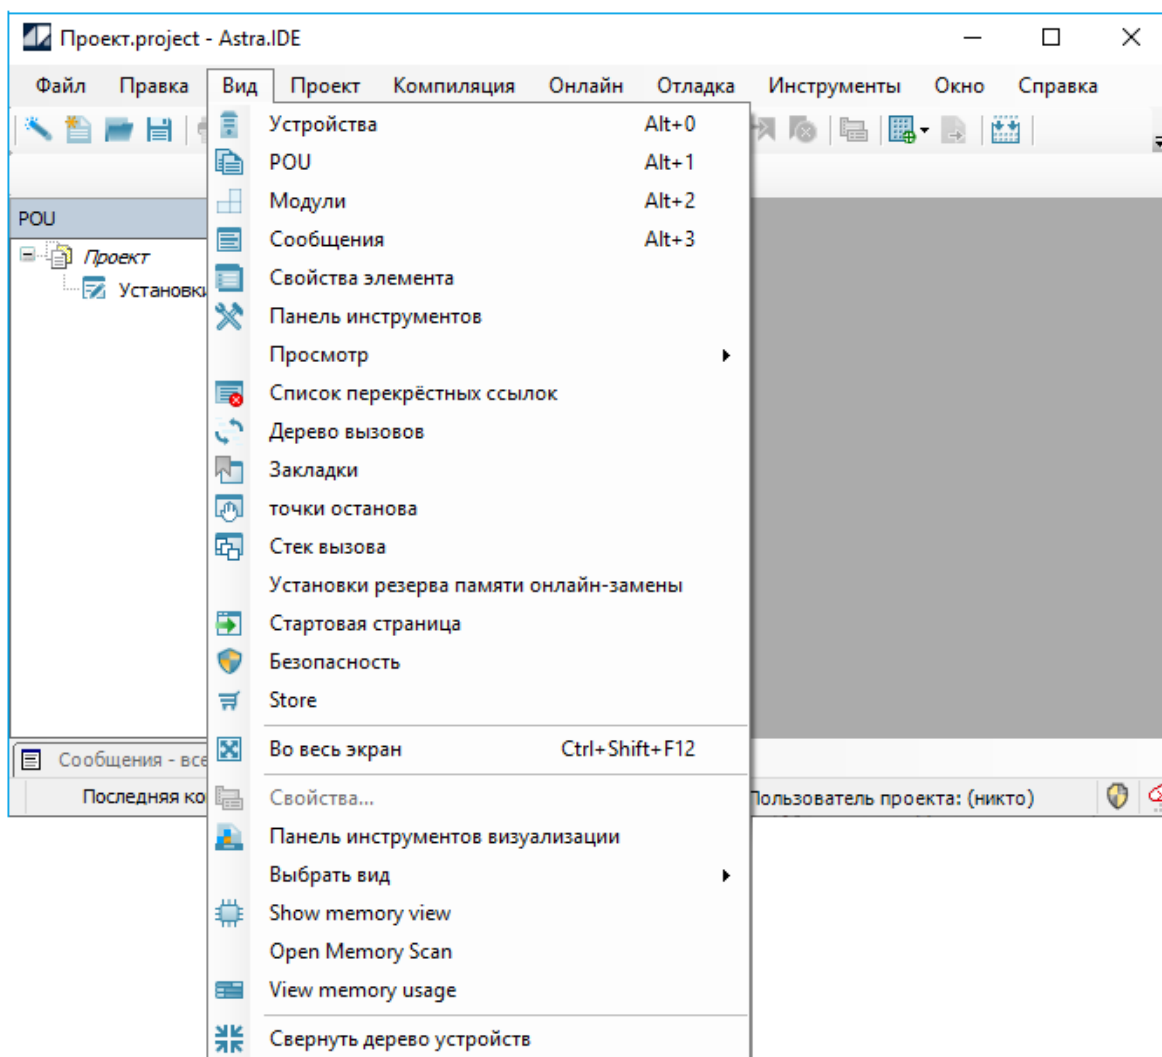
Проект.project - Astra.IDE

Файл Правка Вид Проект Компиляция Онлайн Отладка Инструменты Окно Справка

POU

Проект

Установки

Сообщения - все

Последняя ко

Пользователь проекта: (никто)

Устройства Alt+0
POU Alt+1
Модули Alt+2
Сообщения Alt+3
Свойства элемента
Панель инструментов
Просмотр
Список перекрёстных ссылок
Дерево вызовов
Закладки
точки останова
Стек вызова
Установки резерва памяти онлайн-замены
Стартовая страница
Безопасность
Store
Во весь экран Ctrl+Shift+F12
Свойства...
Панель инструментов визуализации
Выбрать вид
Show memory view
Open Memory Scan
View memory usage
Свернуть дерево устройств